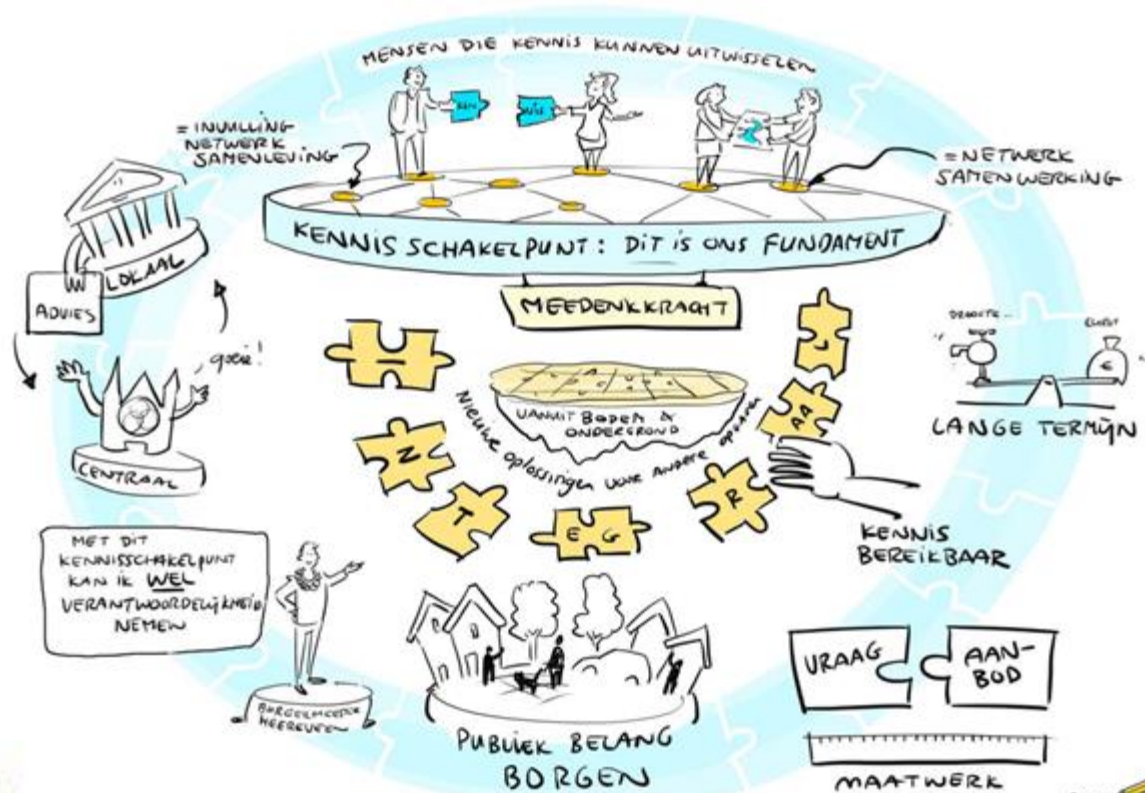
MENSEN DIE KENNIS KUNNEN UITWISSELEN

= INVULLING NETWERK SAMENLEVING

= NETWERK SAMENWERKING

KENNIS SCHAKELPUNT: DIT IS ONS FUNDAMENT

MEEDENKKRACHT

LOKAAL

ADVIES

goed!

CENTRAAL

UANUIT BODEM & ONDERGROND

Nieuwe oplossingen voor andere opgaven

LANGE TERMIJN

KENNIS BEREIKBAAR

MET DIT KENNISSCHAKELPUNT KAN IK WEL VERANTWOORDELIJKHEID NEMEN

BURGEMEESTER HEEREVEN

PUBLIEK BELANG BORGEN

VRAAG

AAN-BOD

MAATWERK